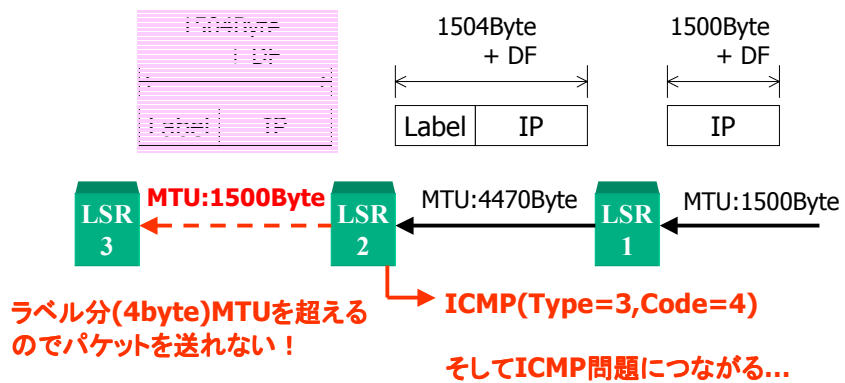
1504Byte
+ DF

Label | IP

1504Byte
+ DF

Label | IP

1500Byte
+ DF

IP

LSR 3

MTU:1500Byte

LSR 2

MTU:4470Byte

LSR 1

MTU:1500Byte

ICMP(Type=3,Code=4)

ラベル分(4byte)MTUを超えるのでパケットを送れない！

そしてICMP問題につながる…